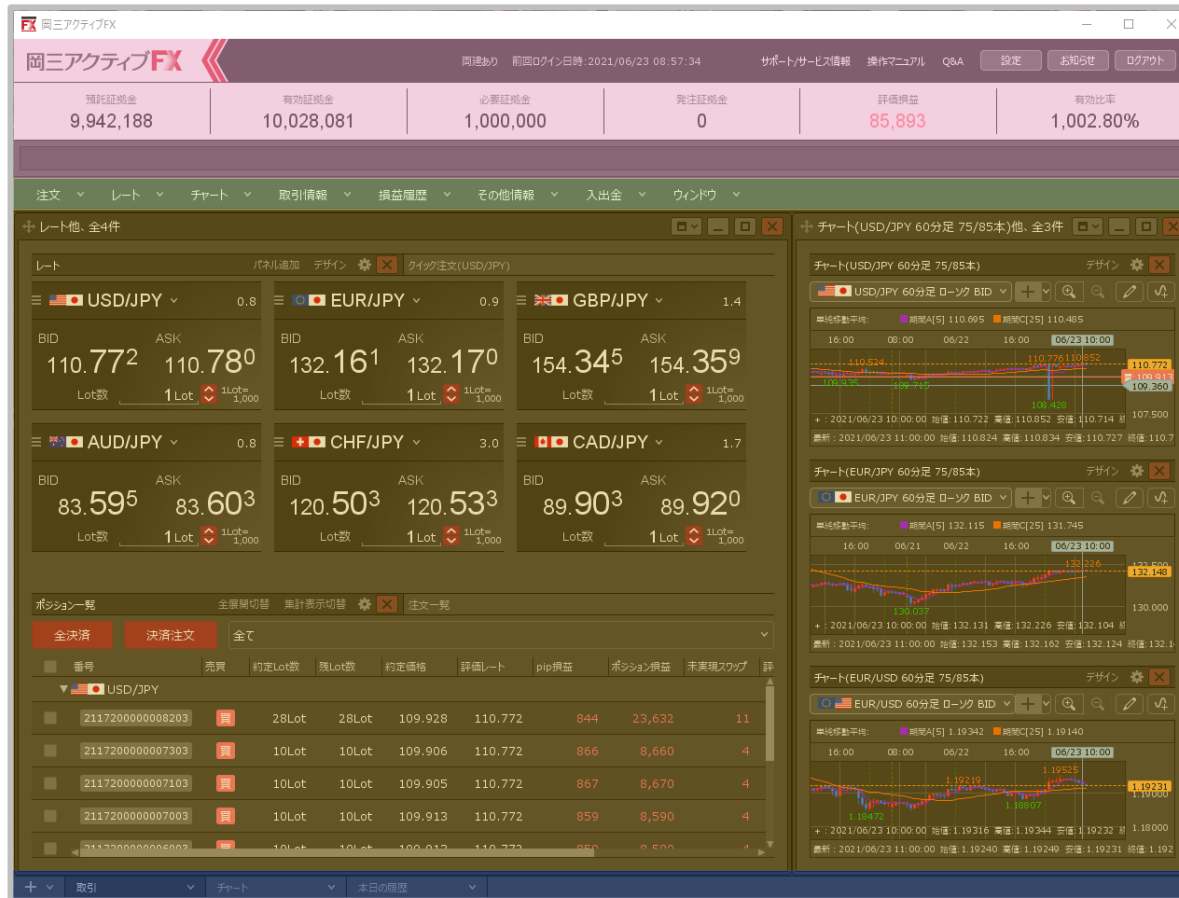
FX 岡三アクティブFX

岡三アクティブFX

同建あり 前回ログイン日時:2021/06/23 08:57:34 サポート/サービス情報 操作マニュアル Q&A 設定 お知らせ ログアウト

| 預託証拠金 | 有効証拠金 | 必要証拠金 | 発注証拠金 | 評価損益 | 有効比率 |
|---|---|---|---|---|---|
| 9,942,188 | 10,028,081 | 1,000,000 | 0 | 85,893 | 1,002.80% |

注文 レート チャート 取引情報 損益履歴 その他情報 入出金 ウィンドウ

レート他、全4件

レート パネル追加 デザイン クイック注文(USD/JPY)

USD/JPY 0.8
BID ASK
110.772 110.780
Lot数 1 Lot 1Lot= 1,000

EUR/JPY 0.9
BID ASK
132.161 132.170
Lot数 1 Lot 1Lot= 1,000

GBP/JPY 1.4
BID ASK
154.345 154.359
Lot数 1 Lot 1Lot= 1,000

AUD/JPY 0.8
BID ASK
83.595 83.603
Lot数 1 Lot 1Lot= 1,000

CHF/JPY 3.0
BID ASK
120.503 120.533
Lot数 1 Lot 1Lot= 1,000

CAD/JPY 1.7
BID ASK
89.903 89.920
Lot数 1 Lot 1Lot= 1,000

ポジション一覧 全展開切替 集計表示切替 注文一覧

全決済 決済注文 全て

| 番号 | 売買 | 約定Lot数 | 残Lot数 | 約定価格 | 評価レート | pip損益 | ポジション損益 | 未実現スワップ | 評 |
|---|---|---|---|---|---|---|---|---|---|
| USD/JPY | | | | | | | | | |
| 2117200000008203 | 買 | 28Lot | 28Lot | 109.928 | 110.772 | 844 | 23,632 | 11 | |
| 2117200000007303 | 買 | 10Lot | 10Lot | 109.906 | 110.772 | 866 | 8,660 | 4 | |
| 2117200000007103 | 買 | 10Lot | 10Lot | 109.905 | 110.772 | 867 | 8,670 | 4 | |
| 2117200000007003 | 買 | 10Lot | 10Lot | 109.913 | 110.772 | 859 | 8,590 | 4 | |
| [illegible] | | | | | | | | | |

チャート(USD/JPY 60分足 75/85本)他、全3件

チャート(USD/JPY 60分足 75/85本) デザイン
USD/JPY 60分足 ローソク BID
単純移動平均: 期間A[5] 110.695 期間C[25] 110.485
16:00 08:00 06/22 16:00 06/23 10:00
110.524 110.776 110.852 110.772 109.935 109.745 108.428 109.360 107.500
+ : 2021/06/23 10:00:00 始値:110.722 高値:110.852 安値:110.714 終値:
最新 : 2021/06/23 11:00:00 始値:110.824 高値:110.834 安値:110.727 終値:110.7

チャート(EUR/JPY 60分足 75/85本) デザイン
EUR/JPY 60分足 ローソク BID
単純移動平均: 期間A[5] 132.115 期間C[25] 131.745
16:00 06/21 06/22 16:00 06/23 10:00
132.226 132.148 130.037 130.000
+ : 2021/06/23 10:00:00 始値:132.131 高値:132.226 安値:132.104 終値:
最新 : 2021/06/23 11:00:00 始値:132.153 高値:132.162 安値:132.124 終値:132.1

チャート(EUR/USD 60分足 75/85本) デザイン
EUR/USD 60分足 ローソク BID
単純移動平均: 期間A[5] 1.19342 期間C[25] 1.19140
16:00 08:00 06/22 16:00 06/23 10:00
1.19525 1.19219 1.19231 1.18807 1.18472 1.18000
+ : 2021/06/23 10:00:00 始値:1.19316 高値:1.19344 安値:1.19232 終
最新 : 2021/06/23 11:00:00 始値:1.19240 高値:1.19249 安値:1.19231 終値:1.192

取引 チャート 本日の履歴